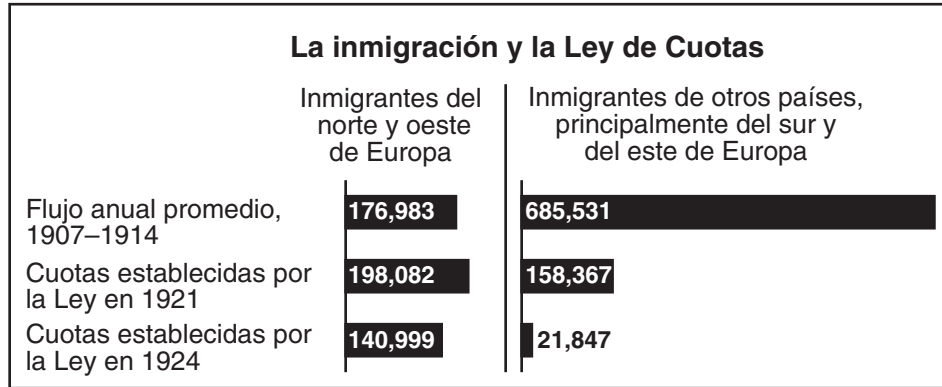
La inmigración y la Ley de Cuotas

| | Inmigrantes del norte y oeste de Europa | Inmigrantes de otros países, principalmente del sur y del este de Europa |
|---|---|---|
| Flujo anual promedio, 1907–1914 | 176,983 | 685,531 |
| Cuotas establecidas por la Ley en 1921 | 198,082 | 158,367 |
| Cuotas establecidas por la Ley en 1924 | 140,999 | 21,847 |